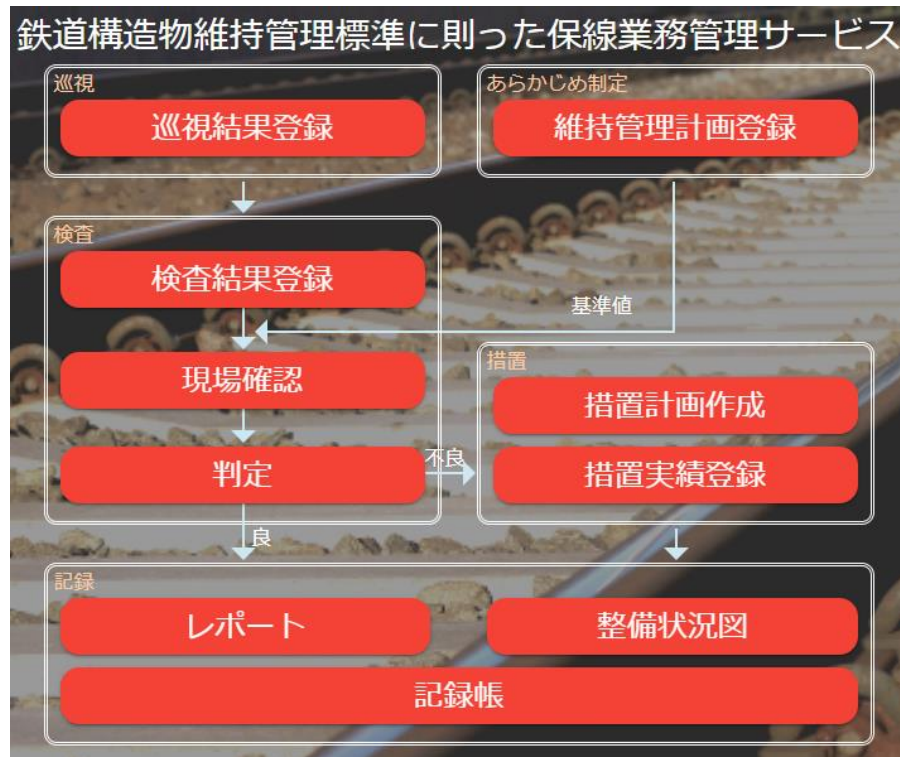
鉄道構造物維持管理標準に則った保線業務管理サービス

巡視
巡視結果登録

あらかじめ制定
維持管理計画登録

検査
検査結果登録

基準値

現場確認

措置
措置計画作成

判定

不良

措置実績登録

良

記録
レポート

整備状況図

記録帳